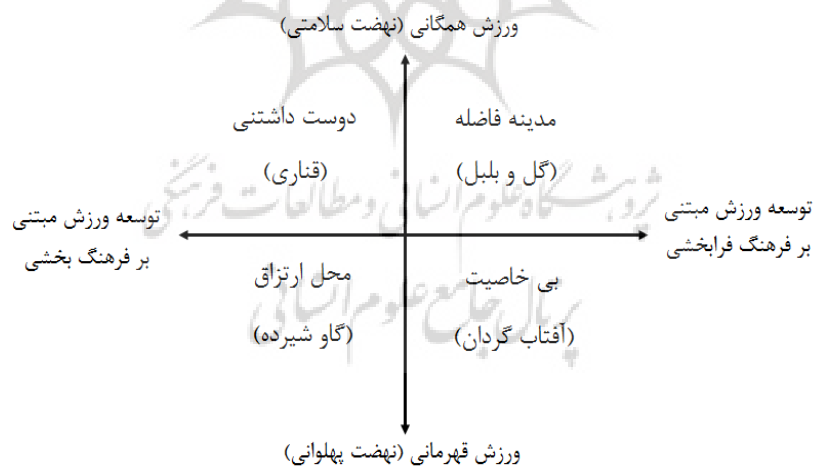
ورزش همگانی (نهضت سلامتی)

مدینه فاضله
(گل و بلبل)

دوست داشتنی
(قناری)

توسعه ورزش مبتنی بر فرهنگ فرابخشی

توسعه ورزش مبتنی بر فرهنگ بخشی

بی خاصیت
(آفتاب گردان)

محل ارتزاق
(گاو شیرده)

ورزش قهرمانی (نهضت پهلوانی)

پژوهشگاه علوم انسانی و مطالعات فرهنگی
پرتال جامع علوم انسانی